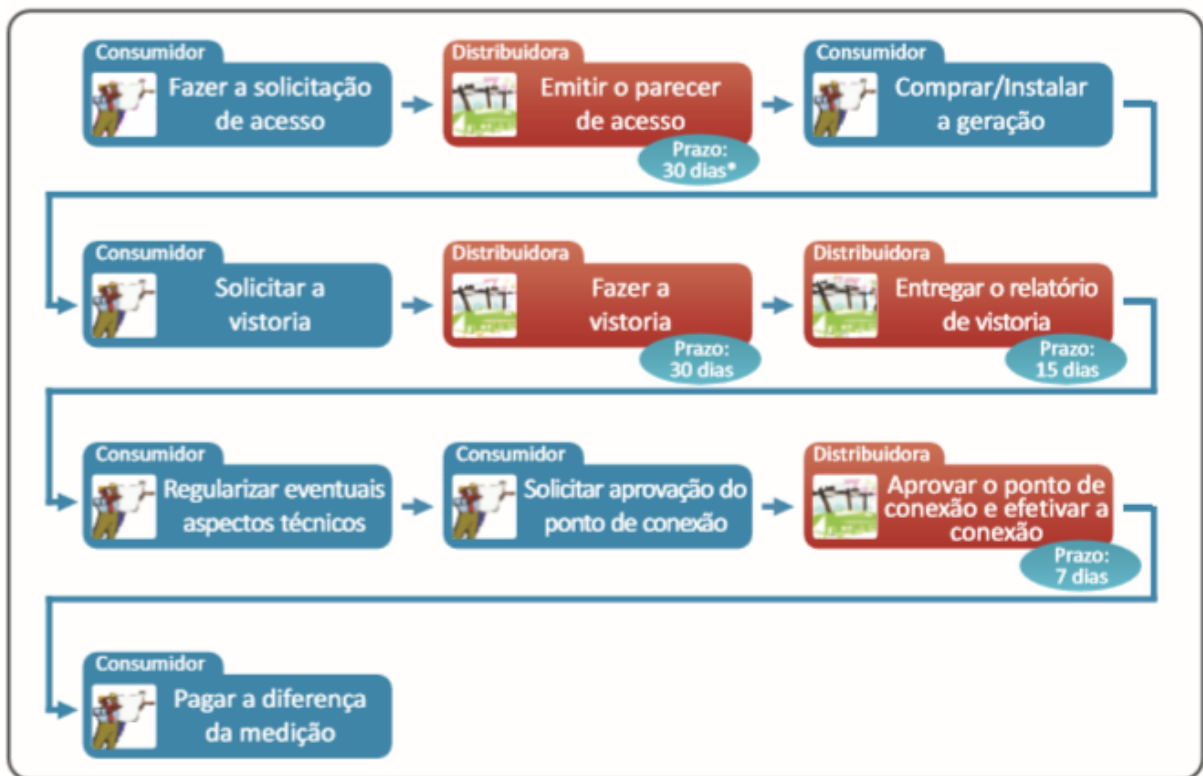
Consumidor
Fazer a solicitação de acesso

Distribuidora
Emitir o parecer de acesso
Prazo: 30 dias*

Consumidor
Comprar/Instalar a geração

Consumidor
Solicitar a vistoria

Distribuidora
Fazer a vistoria
Prazo: 30 dias

Distribuidora
Entregar o relatório de vistoria
Prazo: 15 dias

Consumidor
Regularizar eventuais aspectos técnicos

Consumidor
Solicitar aprovação do ponto de conexão

Distribuidora
Aprovar o ponto de conexão e efetivar a conexão
Prazo: 7 dias

Consumidor
Pagar a diferença da medição